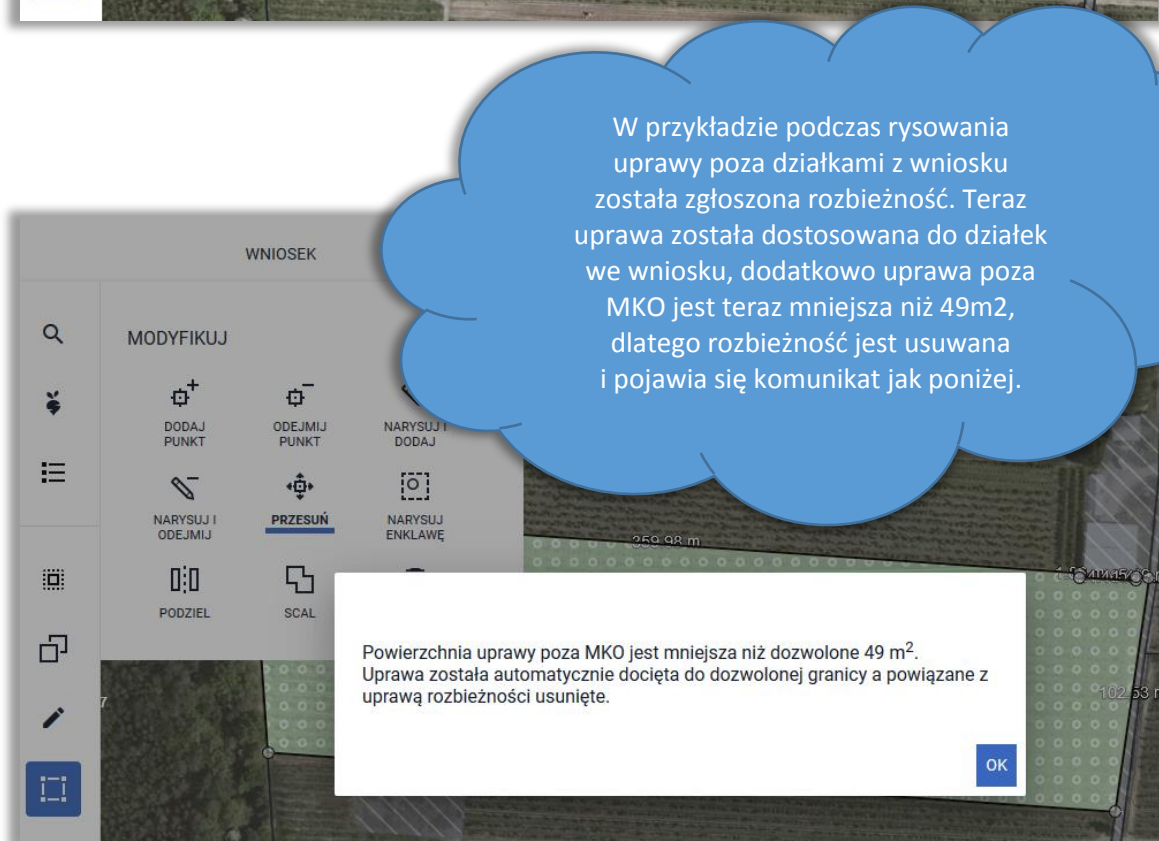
W przykładzie podczas rysowania uprawy poza działkami z wniosku została zgłoszona rozbieżność. Teraz uprawa została dostosowana do działek we wniosku, dodatkowo uprawa poza MKO jest teraz mniejsza niż 49m2, dlatego rozbieżność jest usuwana i pojawia się komunikat jak poniżej.

WNIOSEK

MODYFIKUJ

DODAJ PUNKT

ODEJMIJ PUNKT

NARYSUJ I DODAJ

NARYSUJ I ODEJMIJ

PRZESUŃ

NARYSUJ ENKLAWĘ

PODZIEL

SCAL

359.98 m

102.53 m

Powierzchnia uprawy poza MKO jest mniejsza niż dozwolone 49 m$^2$.
Uprawa została automatycznie docięta do dozwolonej granicy a powiązane z uprawą rozbieżności usunięte.

OK